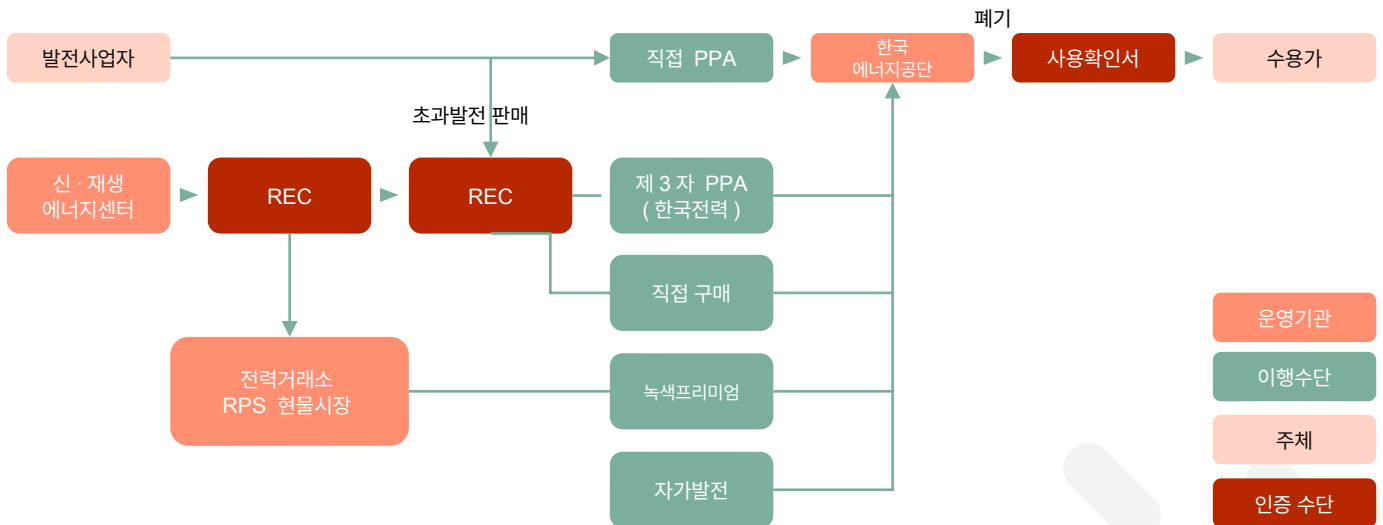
발전사업자

직접 PPA

한국 에너지공단

폐기

사용확인서

수용가

초과발전 판매

신 · 재생 에너지센터

REC

REC

제 3 자 PPA ( 한국전력 )

직접 구매

전력거래소 RPS 현물시장

녹색프리미엄

자가발전

운영기관

이행수단

주체

인증 수단